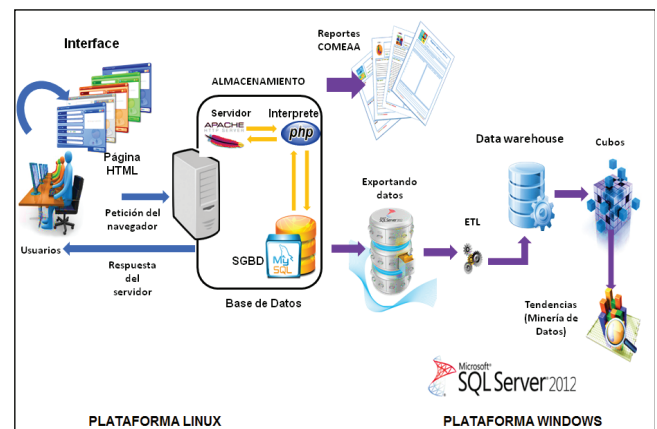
Interface

Reportes COMEAA

ALMACENAMIENTO

Servidor

APACHE

Interprete

php

Página HTML

Petición del navegador

Usuarios

Respuesta del servidor

SGBD

MySQL

Base de Datos

Exportando datos

ETL

Data warehouse

Cubos

Tendencias (Minería de Datos)

Microsoft SQL Server 2012

PLATAFORMA LINUX

PLATAFORMA WINDOWS